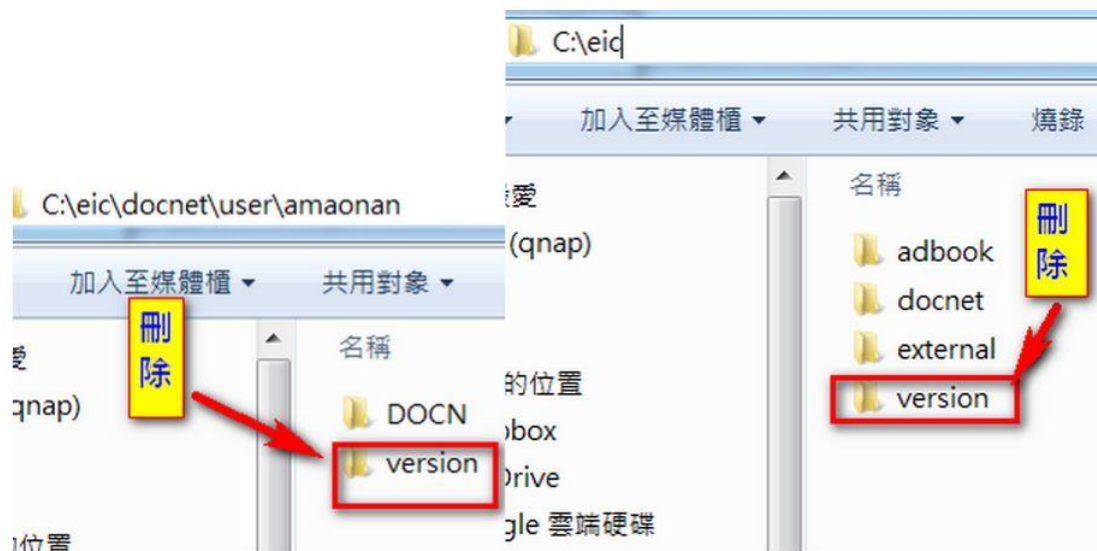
C:\eic\docnet\user\amaonan

加入至媒體櫃 ▾ 共用對象 ▾

刪除

愛

qnap)

位置

名稱

DOCN

version

C:\eic

加入至媒體櫃 ▾ 共用對象 ▾ 燒錄

愛

(qnap)

的位置

box

Drive

gle 雲端硬碟

名稱

adbook

docnet

external

version

刪除